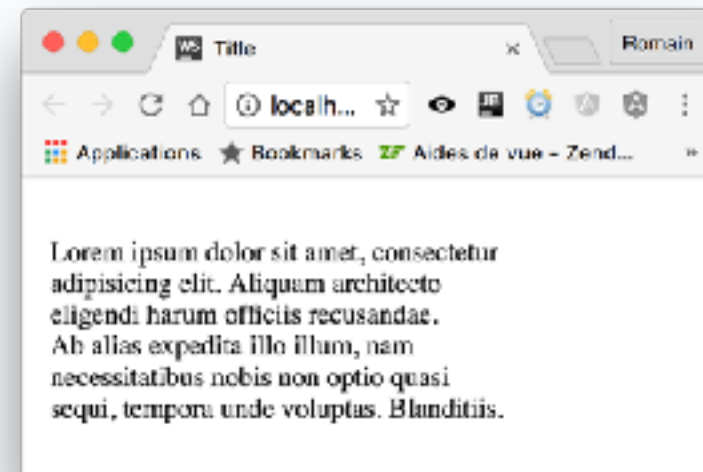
Title ×

Romain

localh...

Applications Bookmarks ZF Aides de vue - Zend... »

Lorem ipsum dolor sit amet, consectetur adipisicing elit. Aliquam architecto eligendi harum officiis recusandae. Ab alias expedita illo illum, nam necessitatibus nobis non optio quasi sequi, tempora unde voluptas. Blanditiis.